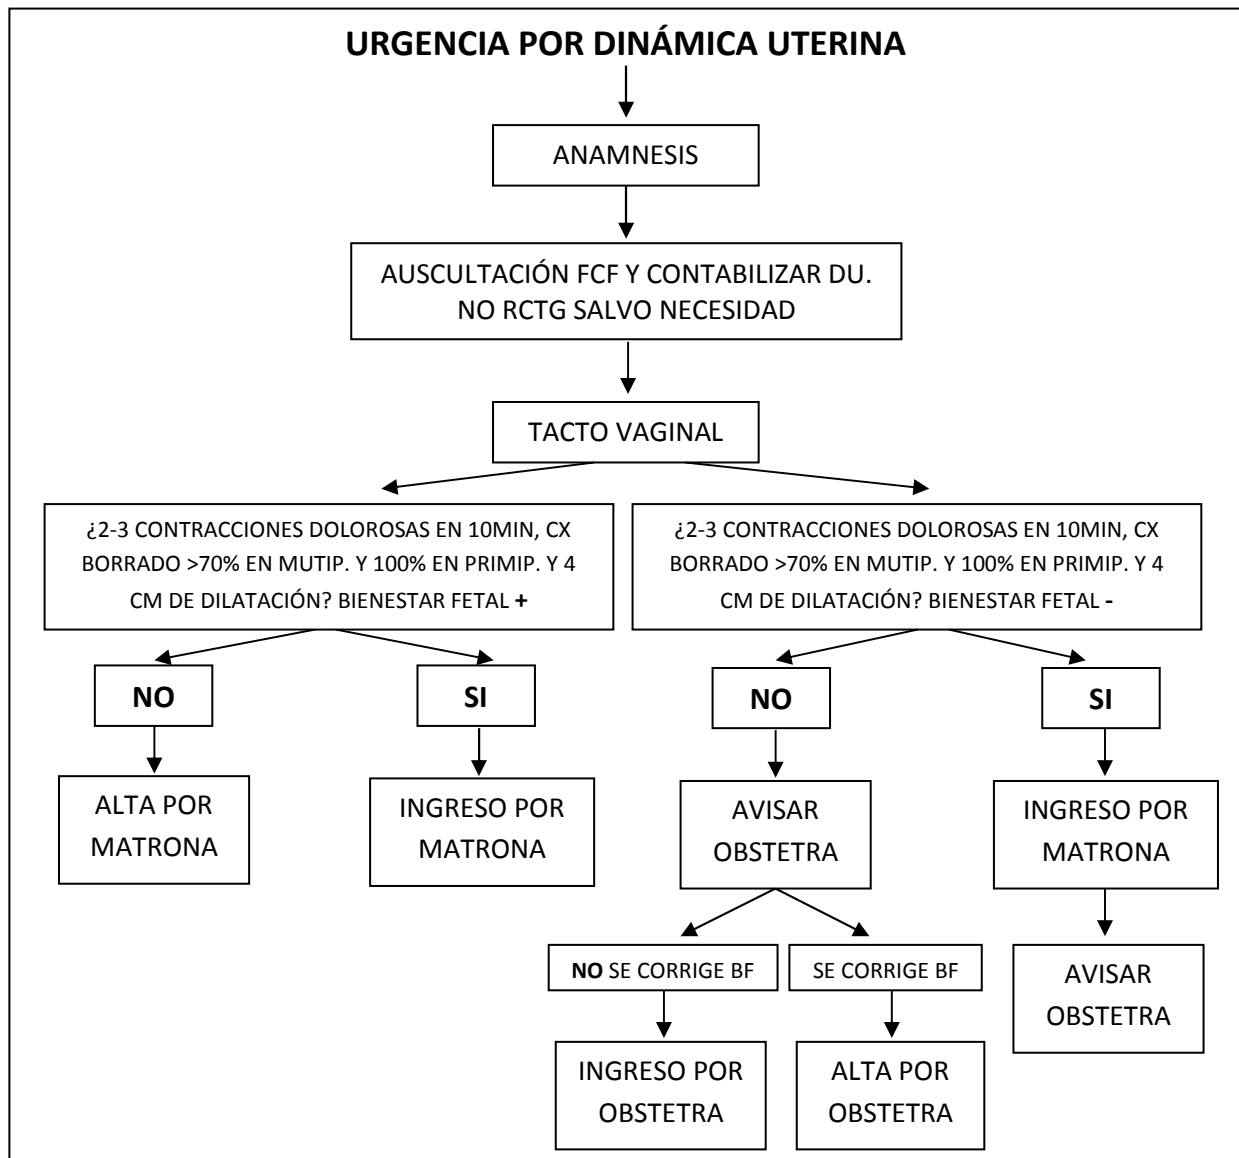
URGENCIA POR DINÁMICA UTERINA

ANAMNESIS

AUSCULTACIÓN FCF Y CONTABILIZAR DU. NO RCTG SALVO NECESIDAD

TACTO VAGINAL

¿2-3 CONTRACCIONES DOLOROSAS EN 10MIN, CX BORRADO >70% EN MUTIP. Y 100% EN PRIMIP. Y 4 CM DE DILATACIÓN? BIENESTAR FETAL +

NO

ALTA POR MATRONA

SI

INGRESO POR MATRONA

¿2-3 CONTRACCIONES DOLOROSAS EN 10MIN, CX BORRADO >70% EN MUTIP. Y 100% EN PRIMIP. Y 4 CM DE DILATACIÓN? BIENESTAR FETAL -

NO

AVISAR OBSTETRA

NO SE CORRIGE BF

INGRESO POR OBSTETRA

SE CORRIGE BF

ALTA POR OBSTETRA

SI

INGRESO POR MATRONA

AVISAR OBSTETRA